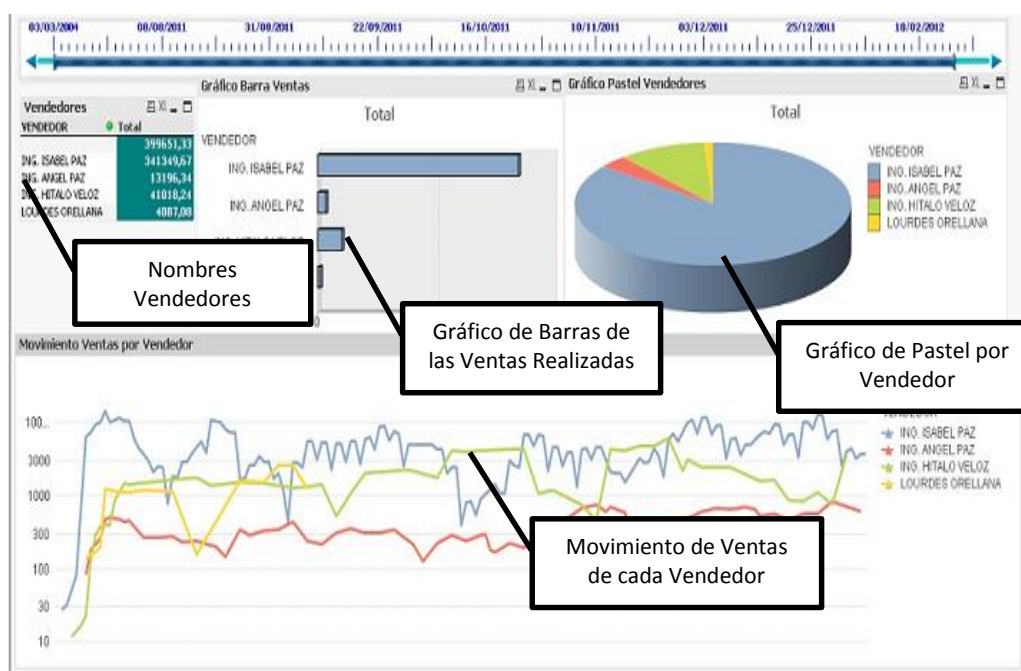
03/03/2004 08/08/2011 31/08/2011 22/09/2011 16/10/2011 10/11/2011 03/12/2011 25/12/2011 18/02/2012

Vendedores

| VENDEDOR | Total |
|---|---|
| | 399651,33 |
| ING. ISABEL PAZ | 341349,67 |
| ING. ANGEL PAZ | 13196,34 |
| ING. HITALO VELOZ | 41018,24 |
| LOURDES ORELLANA | 4087,08 |

Gráfico Barra Ventas

Total

VENDEDOR

ING. ISABEL PAZ

ING. ANGEL PAZ

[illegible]

Gráfico Pastel Vendedores

Total

VENDEDOR
ING. ISABEL PAZ
ING. ANGEL PAZ
ING. HITALO VELOZ
LOURDES ORELLANA

Nombres Vendedores

Gráfico de Barras de las Ventas Realizadas

Gráfico de Pastel por Vendedor

Movimiento Ventas por Vendedor

100...
3000
1000
300
100
30
10

ING. ISABEL PAZ
ING. ANGEL PAZ
ING. HITALO VELOZ
LOURDES ORELLANA

Movimiento de Ventas de cada Vendedor